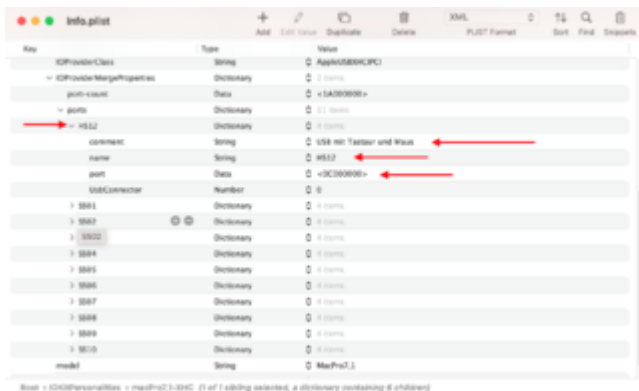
Info.plist

Add Edit Value Duplicate Delete

XML

PLIST Format

Sort Find Snippets

| Key | Type | Value |
|---|---|---|
| IOProviderClass | String | AppleUSBXHCIPCI |
| IOProviderMergeProperties | Dictionary | 2 items |
| port-count | Data | <1A000000> |
| ports | Dictionary | 11 items |
| HS12 | Dictionary | 4 items |
| comment | String | USB mit Tastaur und Maus |
| name | String | HS12 |
| port | Data | <0C000000> |
| UsbConnector | Number | 0 |
| SS01 | Dictionary | 4 items |
| SS02 | Dictionary | 4 items |
| SS03 | Dictionary | 4 items |
| SS04 | Dictionary | 4 items |
| SS05 | Dictionary | 4 items |
| SS06 | Dictionary | 4 items |
| SS07 | Dictionary | 4 items |
| SS08 | Dictionary | 4 items |
| SS09 | Dictionary | 4 items |
| SS10 | Dictionary | 4 items |
| model | String | MacPro7,1 |

Root › IOKitPersonalities › macPro7,1-XHC (1 of 1 sibling selected, a dictionary containing 6 children)